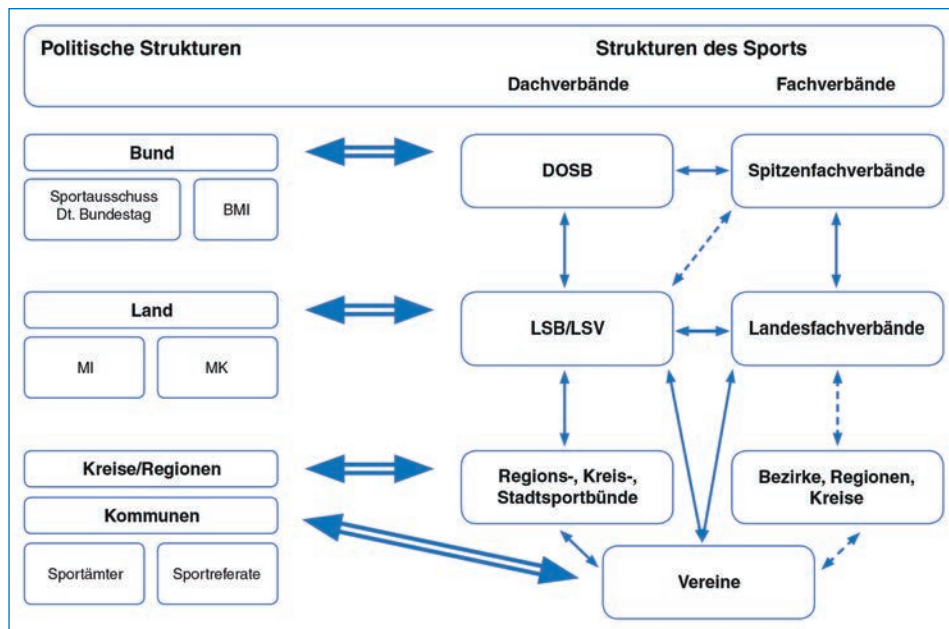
Politische Strukturen

Strukturen des Sports

Dachverbände

Fachverbände

Bund

Sportausschuss Dt. Bundestag

BMI

DOSB

Spitzenfachverbände

Land

MI

MK

LSB/LSV

Landesfachverbände

Kreise/Regionen

Kommunen

Sportämter

Sportreferate

Regions-, Kreis-, Stadtsportbünde

Bezirke, Regionen, Kreise

Vereine